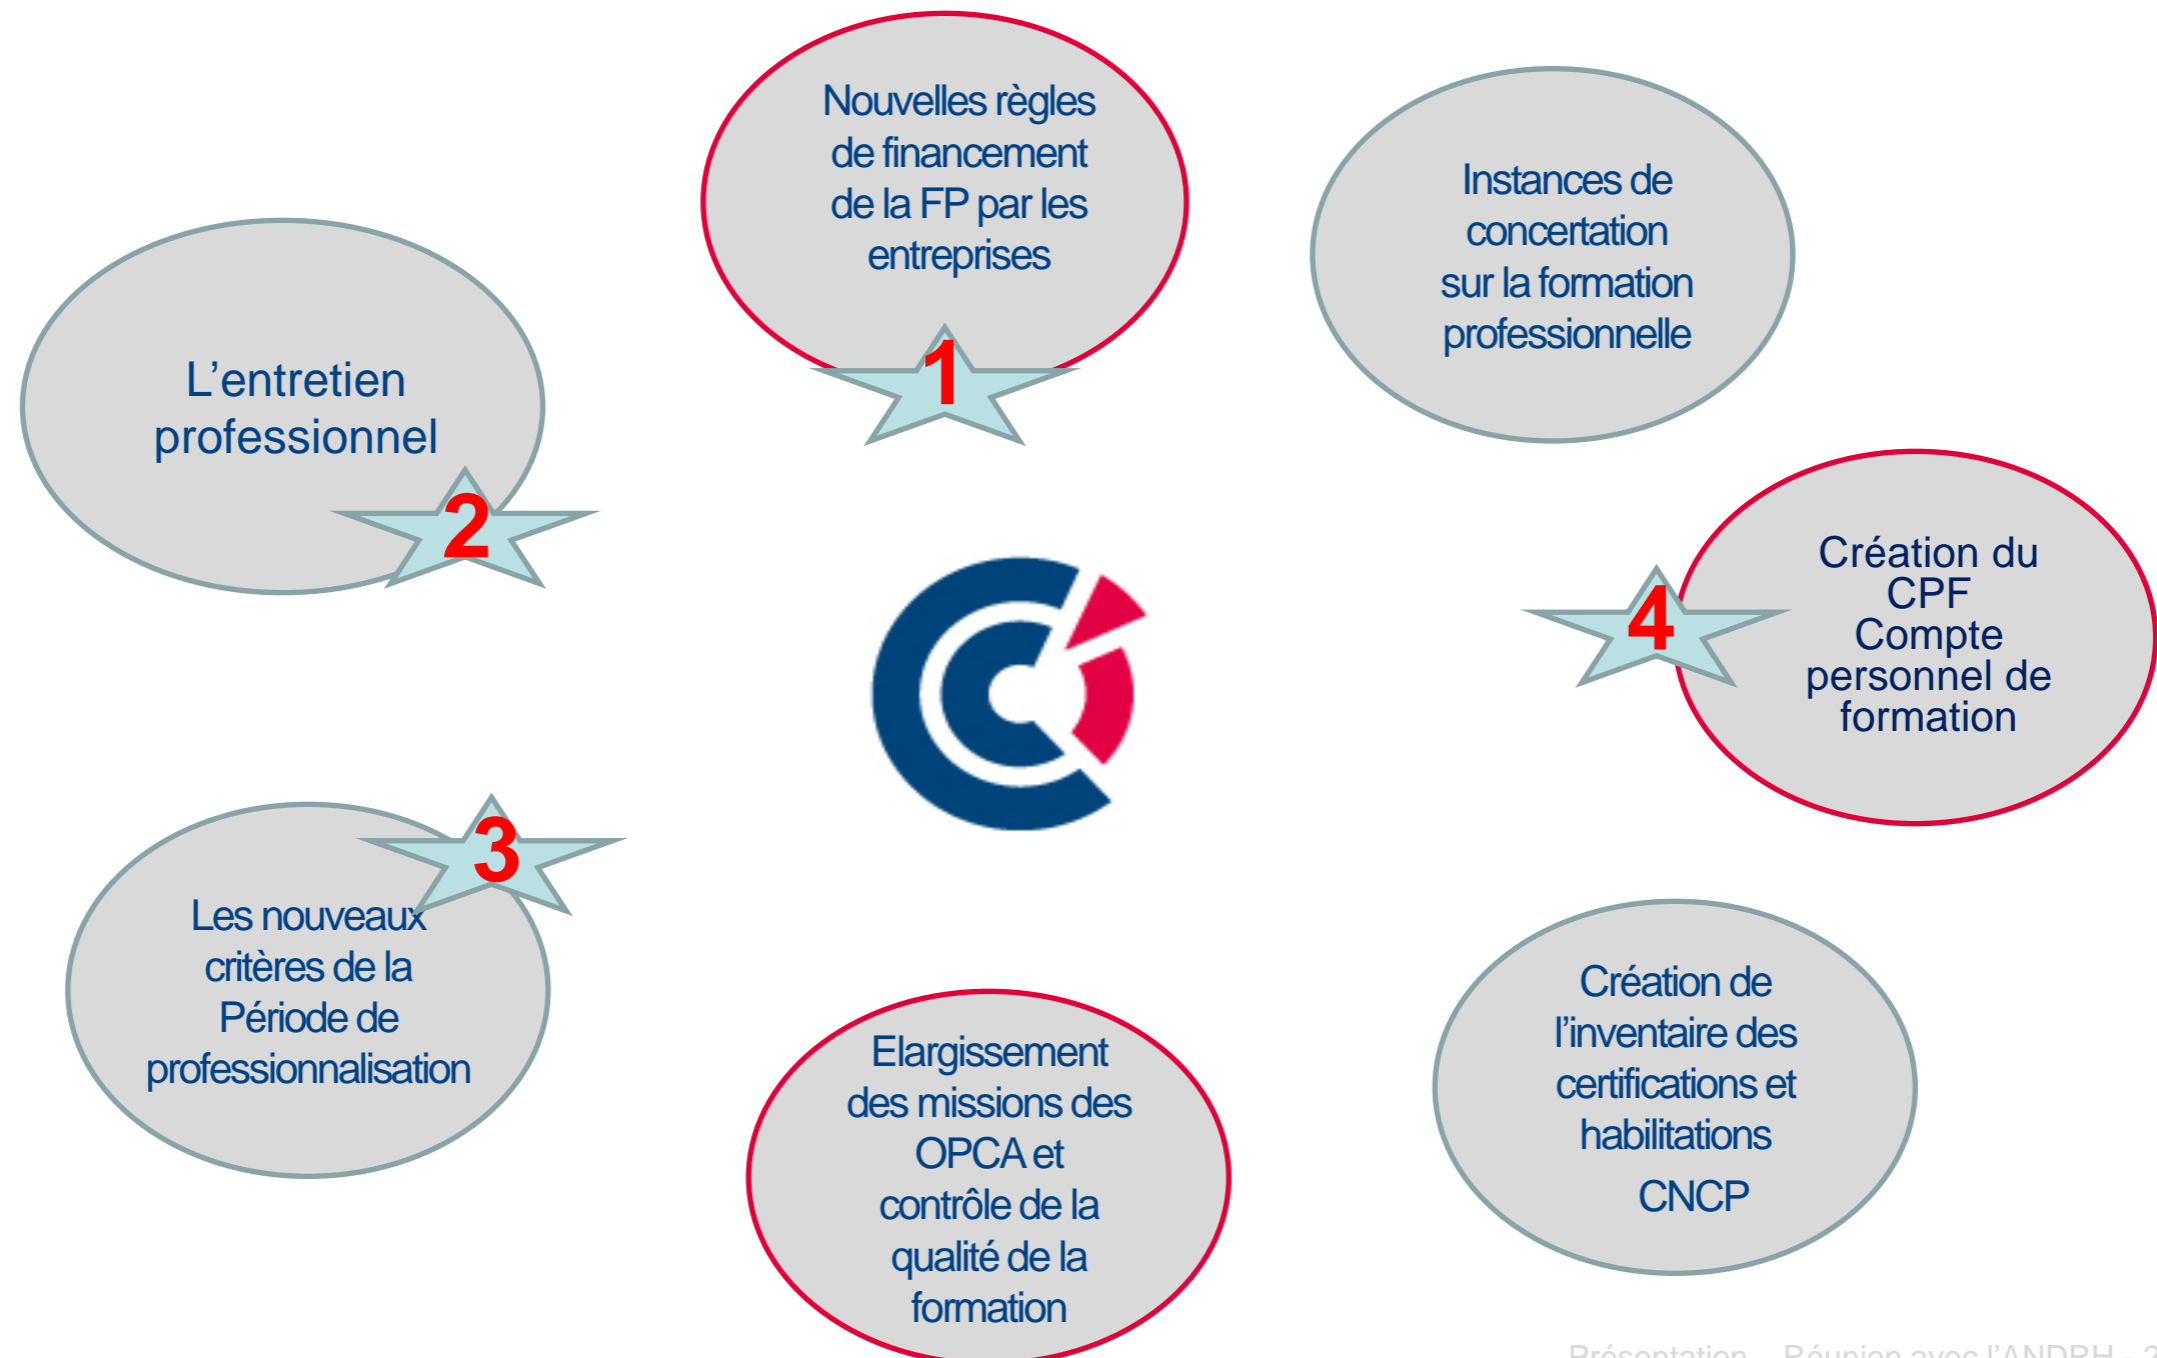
Nouvelles règles de financement de la FP par les entreprises

1

Instances de concertation sur la formation professionnelle

L'entretien professionnel

2

Création du CPF Compte personnel de formation

4

3

Les nouveaux critères de la Période de professionnalisation

Elargissement des missions des OPCA et contrôle de la qualité de la formation

Création de l'inventaire des certifications et habilitations

CNCP

Présentation – Réunion avec l'ANDRH - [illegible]